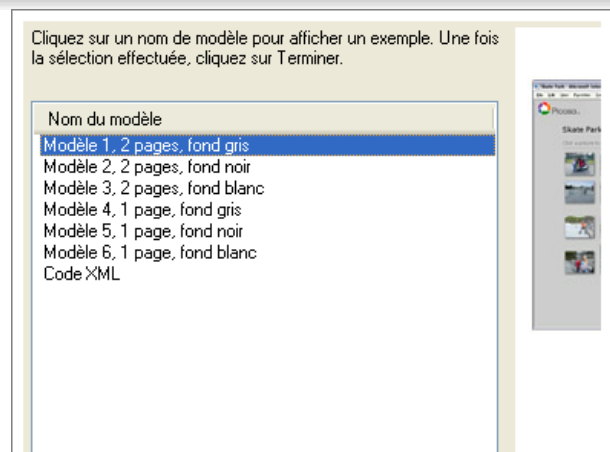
Cliquez sur un nom de modèle pour afficher un exemple. Une fois la sélection effectuée, cliquez sur Terminer.

Nom du modèle
Modèle 1, 2 pages, fond gris
Modèle 2, 2 pages, fond noir
Modèle 3, 2 pages, fond blanc
Modèle 4, 1 page, fond gris
Modèle 5, 1 page, fond noir
Modèle 6, 1 page, fond blanc
Code XML

Picasa
Skate Park